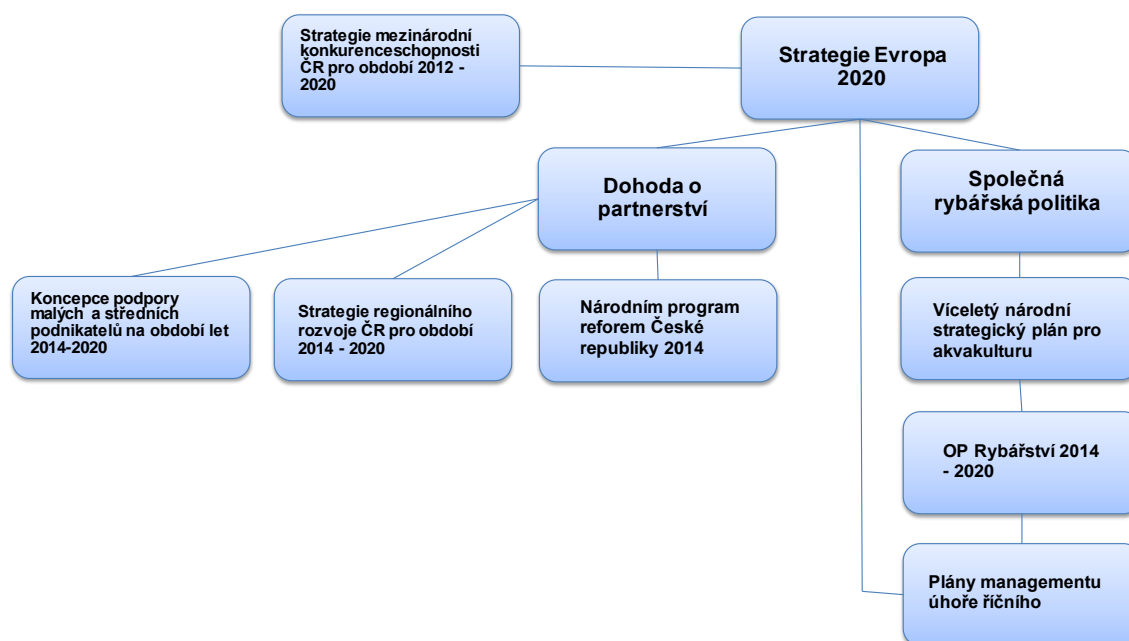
Strategie mezinárodní konkurenceschopnosti ČR pro období 2012 - 2020

Strategie Evropa 2020

Dohoda o partnerství

Společná rybářská politika

Koncepce podpory malých a středních podnikatelů na období let 2014-2020

Strategie regionálního rozvoje ČR pro období 2014 - 2020

Národním program reforem České republiky 2014

Víceletý národní strategický plán pro akvakulturu

OP Rybářství 2014 - 2020

Plány managementu úhoře říčního